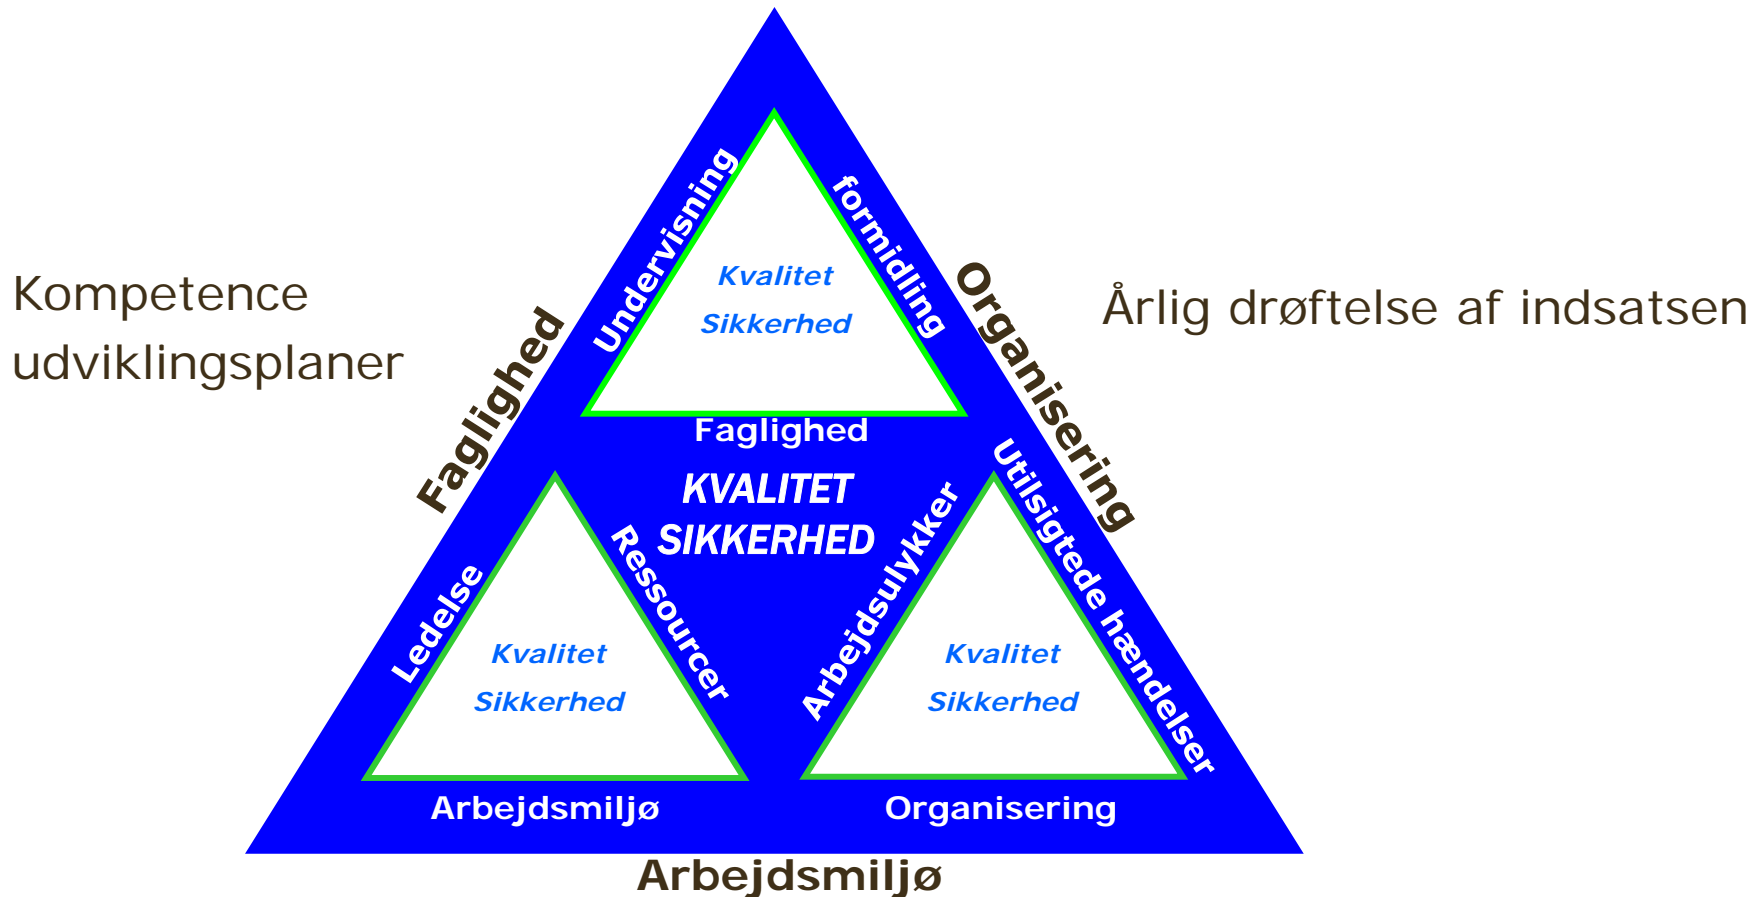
Kompetence udviklingsplaner

Faglighed

Undervisning

formidling

Kvalitet

Sikkerhed

Organisering

Årlig drøftelse af indsatsen

Faglighed

KVALITET
SIKKERHED

Ledelse

Kvalitet

Sikkerhed

Ressourcer

Arbejdsulykker

Kvalitet

Sikkerhed

Utilsigtede hændelser

Arbejdsmiljø

Organisering

Arbejdsmiljø